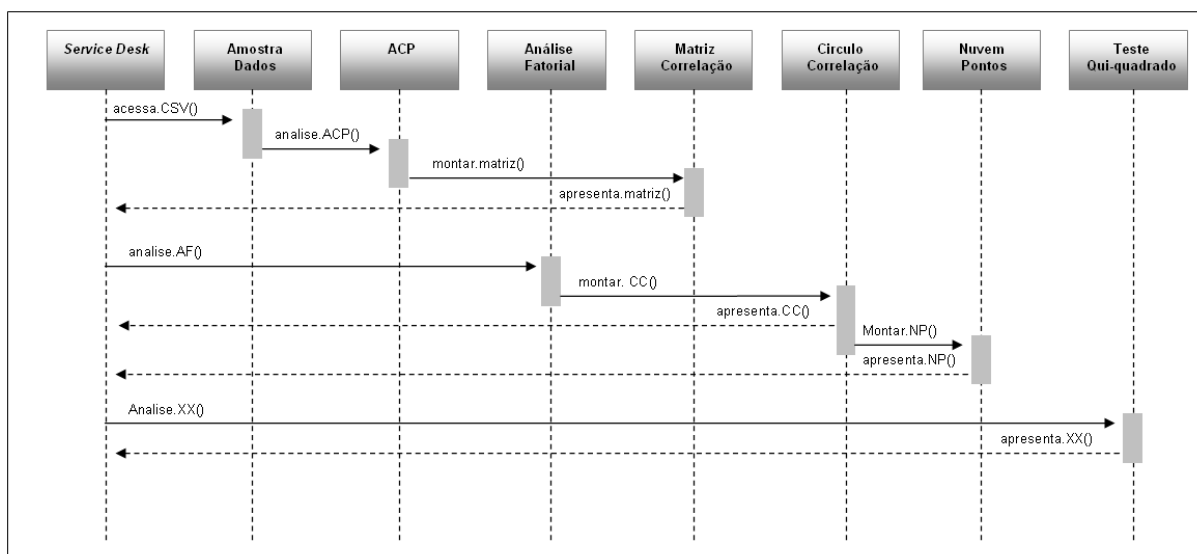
Service Desk

Amostra Dados

ACP

Análise Fatorial

Matriz Correlação

Circulo Correlação

Nuvem Pontos

Teste Qui-quadrado

acessa.CSV()

analise.ACP()

montar.matriz()

apresenta.matriz()

analise.AF()

montar. CC()

apresenta.CC()

Montar.NP()

apresenta.NP()

Analise.XX()

apresenta.XX()